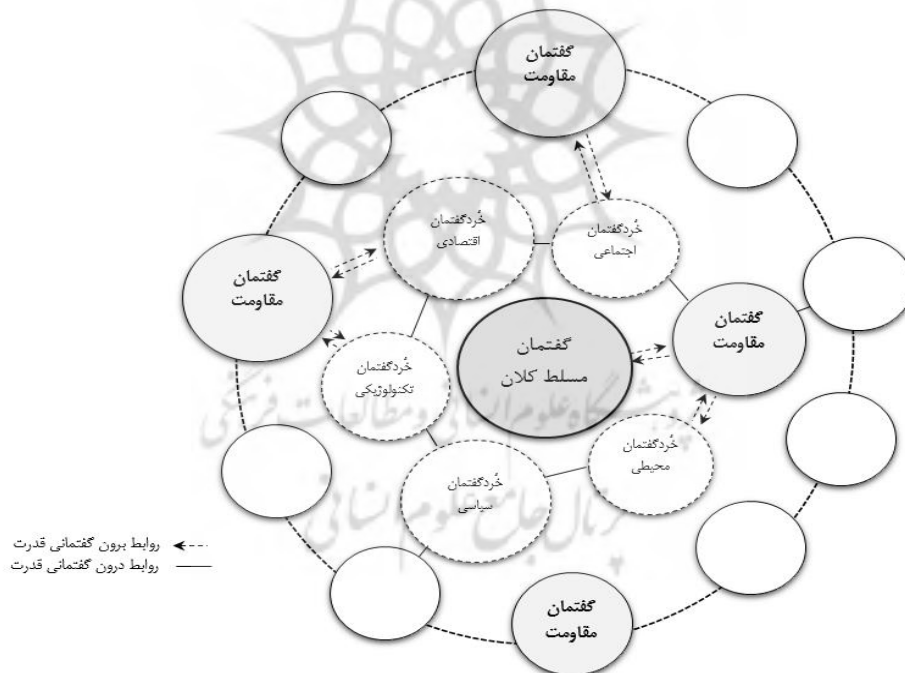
گفتمان مقاومت

خُردگفتمان اقتصادی

خُردگفتمان اجتماعی

گفتمان مقاومت

گفتمان مسلط کلان

گفتمان مقاومت

خُردگفتمان تکنولوژیکی

خُردگفتمان محیطی

خُردگفتمان سیاسی

گفتمان مقاومت

روابط برون گفتمانی قدرت
روابط درون گفتمانی قدرت

پژوهشگاه علوم انسانی و مطالعات فرهنگی
پرتال جامع علوم انسانی